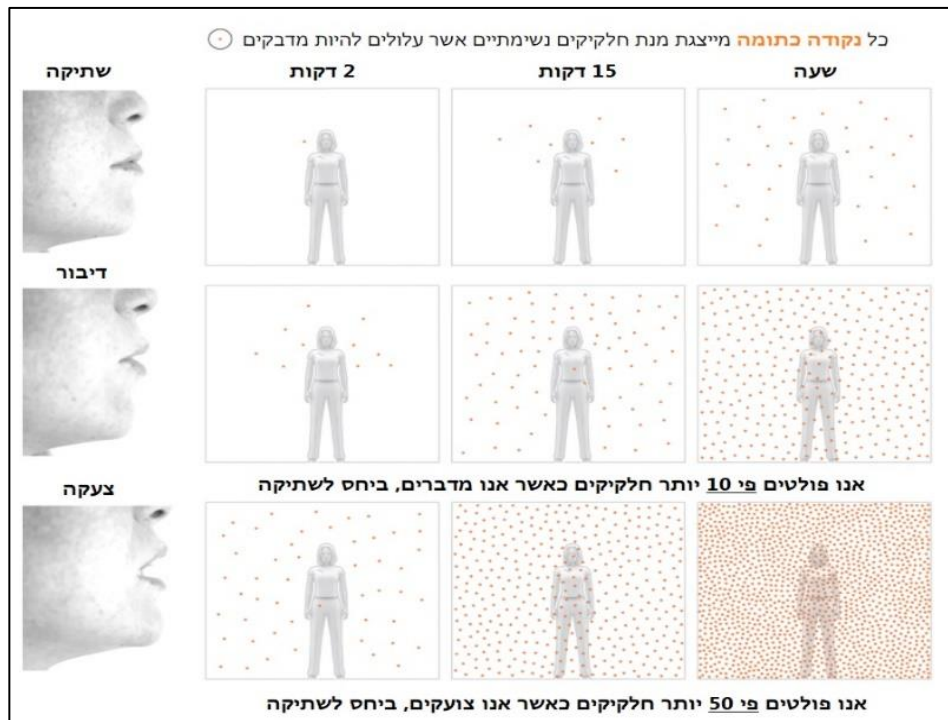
כל נקודה כתומה מייצגת מנת חלקיקים נשימתיים אשר עלולים להיות מדבקים

שתיקה

2 דקות

15 דקות

שעה

דיבור

אנו פולטים פי 10 יותר חלקיקים כאשר אנו מדברים, ביחס לשתיקה

צעקה

אנו פולטים פי 50 יותר חלקיקים כאשר אנו צועקים, ביחס לשתיקה